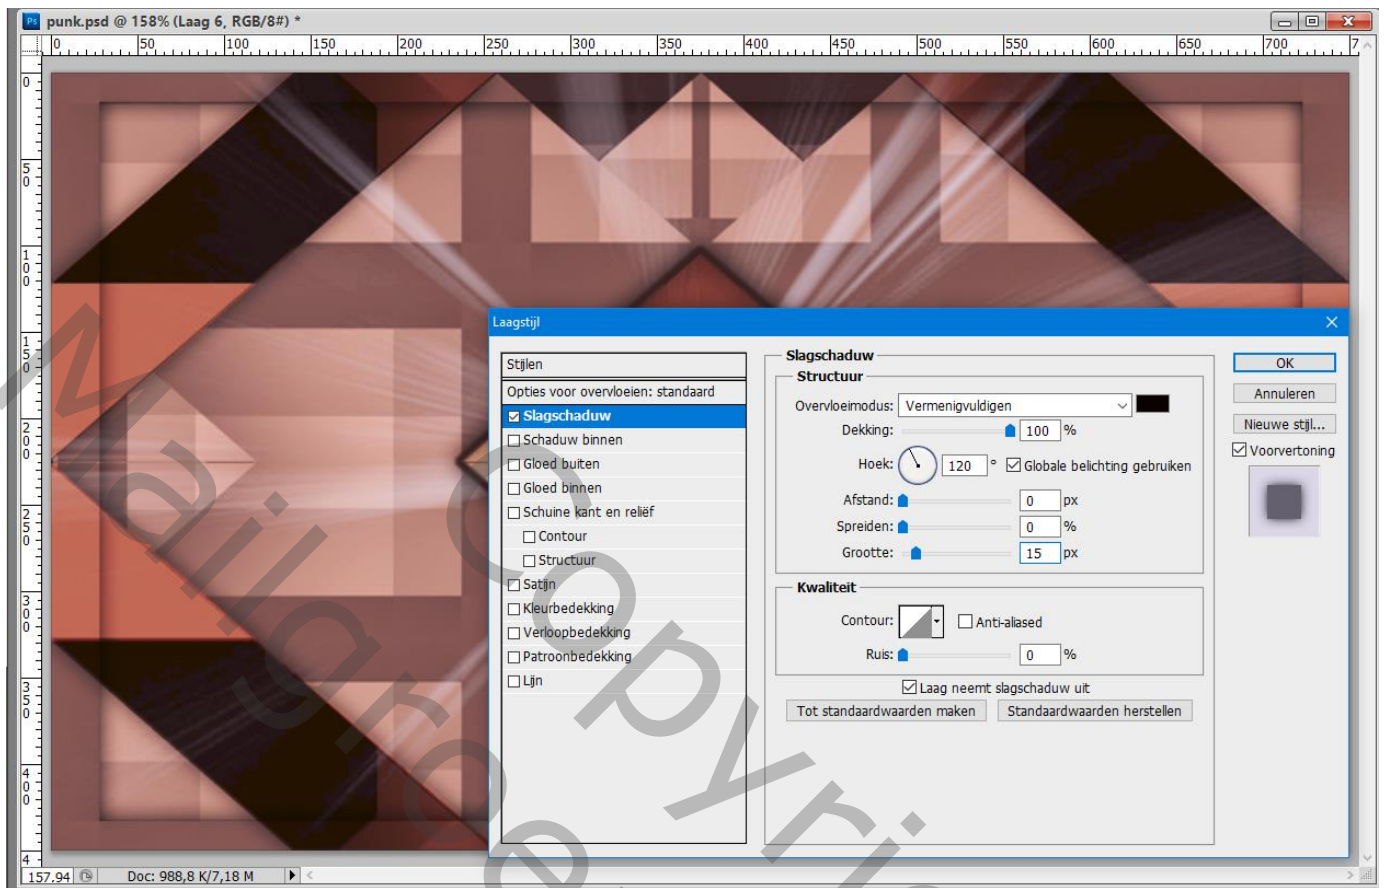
punk.psd @ 158% (Laag 6, RGB/8#) *

0 50 100 150 200 250 300 350 400 450 500 550 600 650 700

0 50 100 150 200 250 300 350 400

Laagstijl

Stijlen
Opties voor overvloeien: standaard
☑ Slagschaduw
☐ Schaduw binnen
☐ Gloed buiten
☐ Gloed binnen
☐ Schuine kant en reliëf
☐ Contour
☐ Structuur
☐ Satijn
☐ Kleurbedekking
☐ Verloopbedekking
☐ Patroonbedekking
☐ Lijn

Slagschaduw
Structuur
Overvloeimodus: Vermenigvuldigen
Dekking: 100 %
Hoek: 120 ° ☑ Globale belichting gebruiken
Afstand: 0 px
Spreiden: 0 %
Grootte: 15 px

Kwaliteit
Contour: ☐ Anti-aliased
Ruis: 0 %

☑ Laag neemt slagschaduw uit
Tot standaardwaarden maken
Standaardwaarden herstellen

OK
Annuleren
Nieuwe stijl...
☑ Voorvertoning

157,94
Doc: 988,8 K/7,18 M

Mallgroep Copyright